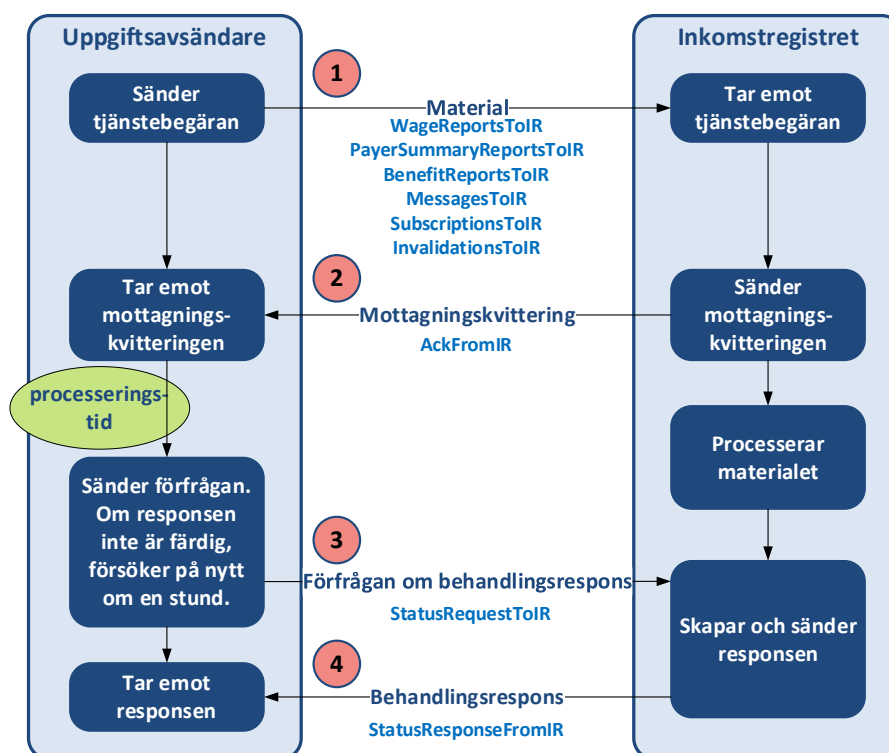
Uppgiftsavsändare

Inkomstregistret

1

Sänder tjänstebegäran

Material

WageReportsToIR
PayerSummaryReportsToIR
BenefitReportsToIR
MessagesToIR
SubscriptionsToIR
InvalidationsToIR

Tar emot tjänstebegäran

2

Tar emot mottagningskvitteringen

Mottagningskvittering

AckFromIR

Sänder mottagningskvitteringen

processeringstid

Processerar materialet

3

Sänder förfrågan. Om responsen inte är färdig, försöker på nytt om en stund.

Förfrågan om behandlingsrespons

StatusRequestToIR

Skapar och sänder responsen

4

Tar emot responsen

Behandlingsrespons

StatusResponseFromIR